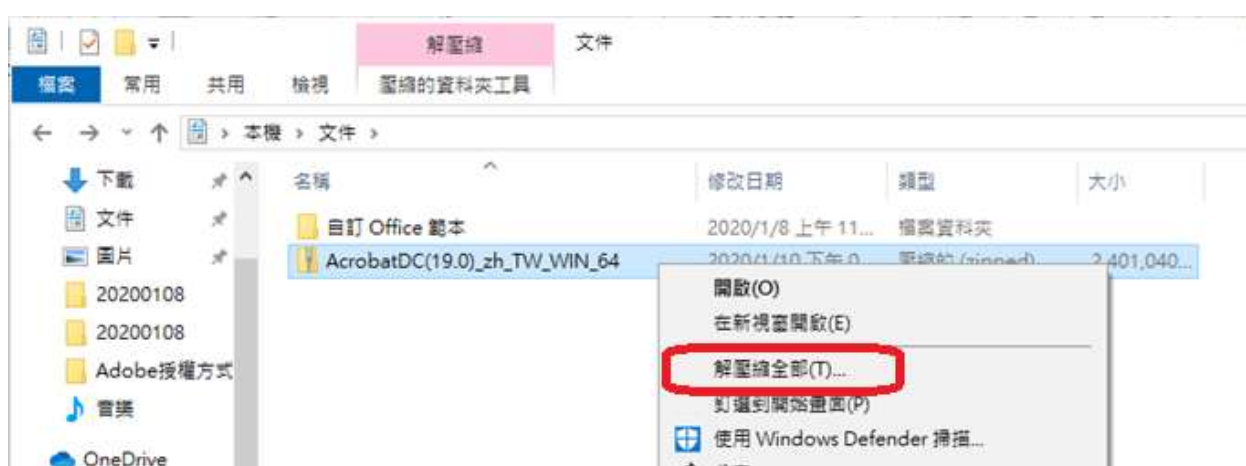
解壓縮 文件

檔案 常用 共用 檢視 壓縮的資料夾工具

← → ˅ ↑ > 本機 > 文件 >

下載
文件
圖片
20200108
20200108
Adobe授權方式
音樂
OneDrive

名稱 修改日期 類型 大小

自訂 Office 範本 2020/1/8 上午 11... 檔案資料夾
AcrobatDC(19.0)_zh_TW_WIN_64 2020/1/10 下午 0... 壓縮的 (zipped)... 2,401,040...

開啟(O)
在新視窗開啟(E)
解壓縮全部(T)...
釘選到開始畫面(P)
使用 Windows Defender 掃描...